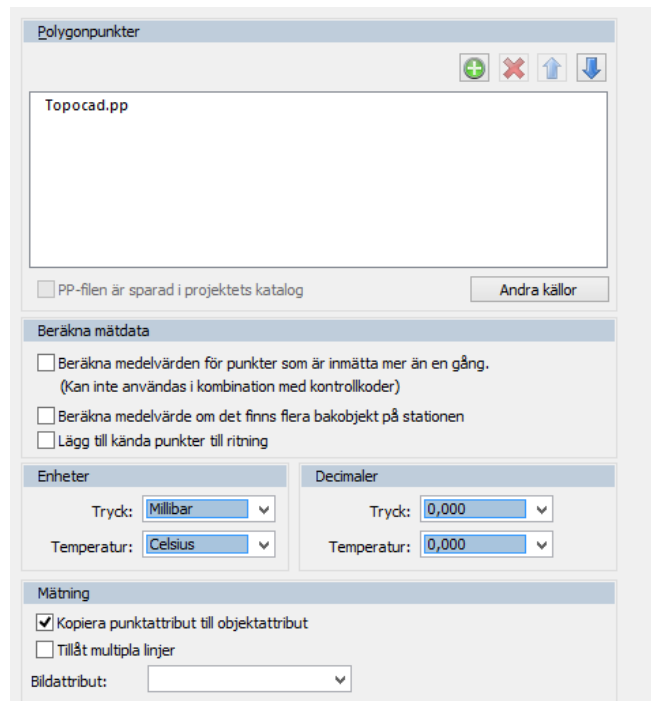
Polygonpunkter

Topocad.pp

PP-filen är sparad i projektets katalog

Andra källor

Beräkna mätdata

Beräkna medelvärden för punkter som är inmätta mer än en gång. (Kan inte användas i kombination med kontrollkoder)

Beräkna medelvärde om det finns flera bakobjekt på stationen

Lägg till kända punkter till ritning

Enheter

Tryck: Millibar

Temperatur: Celsius

Decimaler

Tryck: 0,000

Temperatur: 0,000

Mätning

Kopiera punktattribut till objektattribut

Tillåt multipla linjer

Bildattribut: